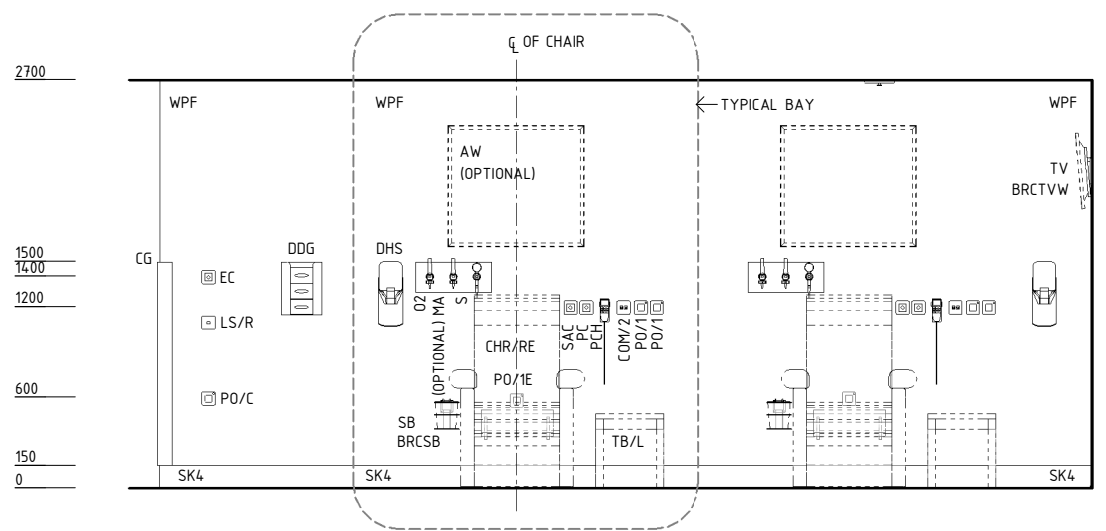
C̲L OF CHAIR

2700

WPF

WPF

TYPICAL BAY

WPF

AW (OPTIONAL)

TV BRCTVW

1500

1400

1200

600

150

0

CG

EC

LS/R

PO/C

DDG

DHS

O2

MA

S

(OPTIONAL)

CHR/RE

SAC

PC

PCH

COM/2

PO/1

PO/1

PO/1E

SB

BRCSB

TB/L

SK4

SK4

SK4